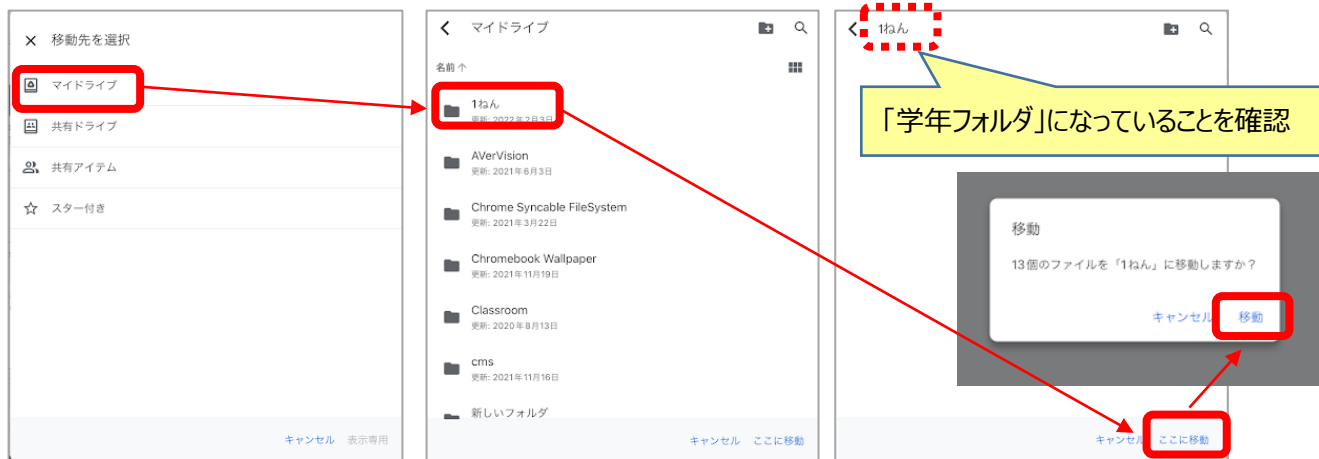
× 移動先を選択

マイドライブ

共有ドライブ

共有アイテム

スター付き

キャンセル 表示専用

マイドライブ

名前 ↑

1ねん
更新: 2022年2月3日

AVerVision
更新: 2021年6月3日

Chrome Syncable FileSystem
更新: 2021年3月22日

Chromebook Wallpaper
更新: 2021年11月19日

Classroom
更新: 2020年8月13日

cms
更新: 2021年11月16日

新しいフォルダ

キャンセル ここに移動

1ねん

「学年フォルダ」になっていることを確認

移動

13個のファイルを「1ねん」に移動しますか？

キャンセル 移動

キャンセル ここに移動